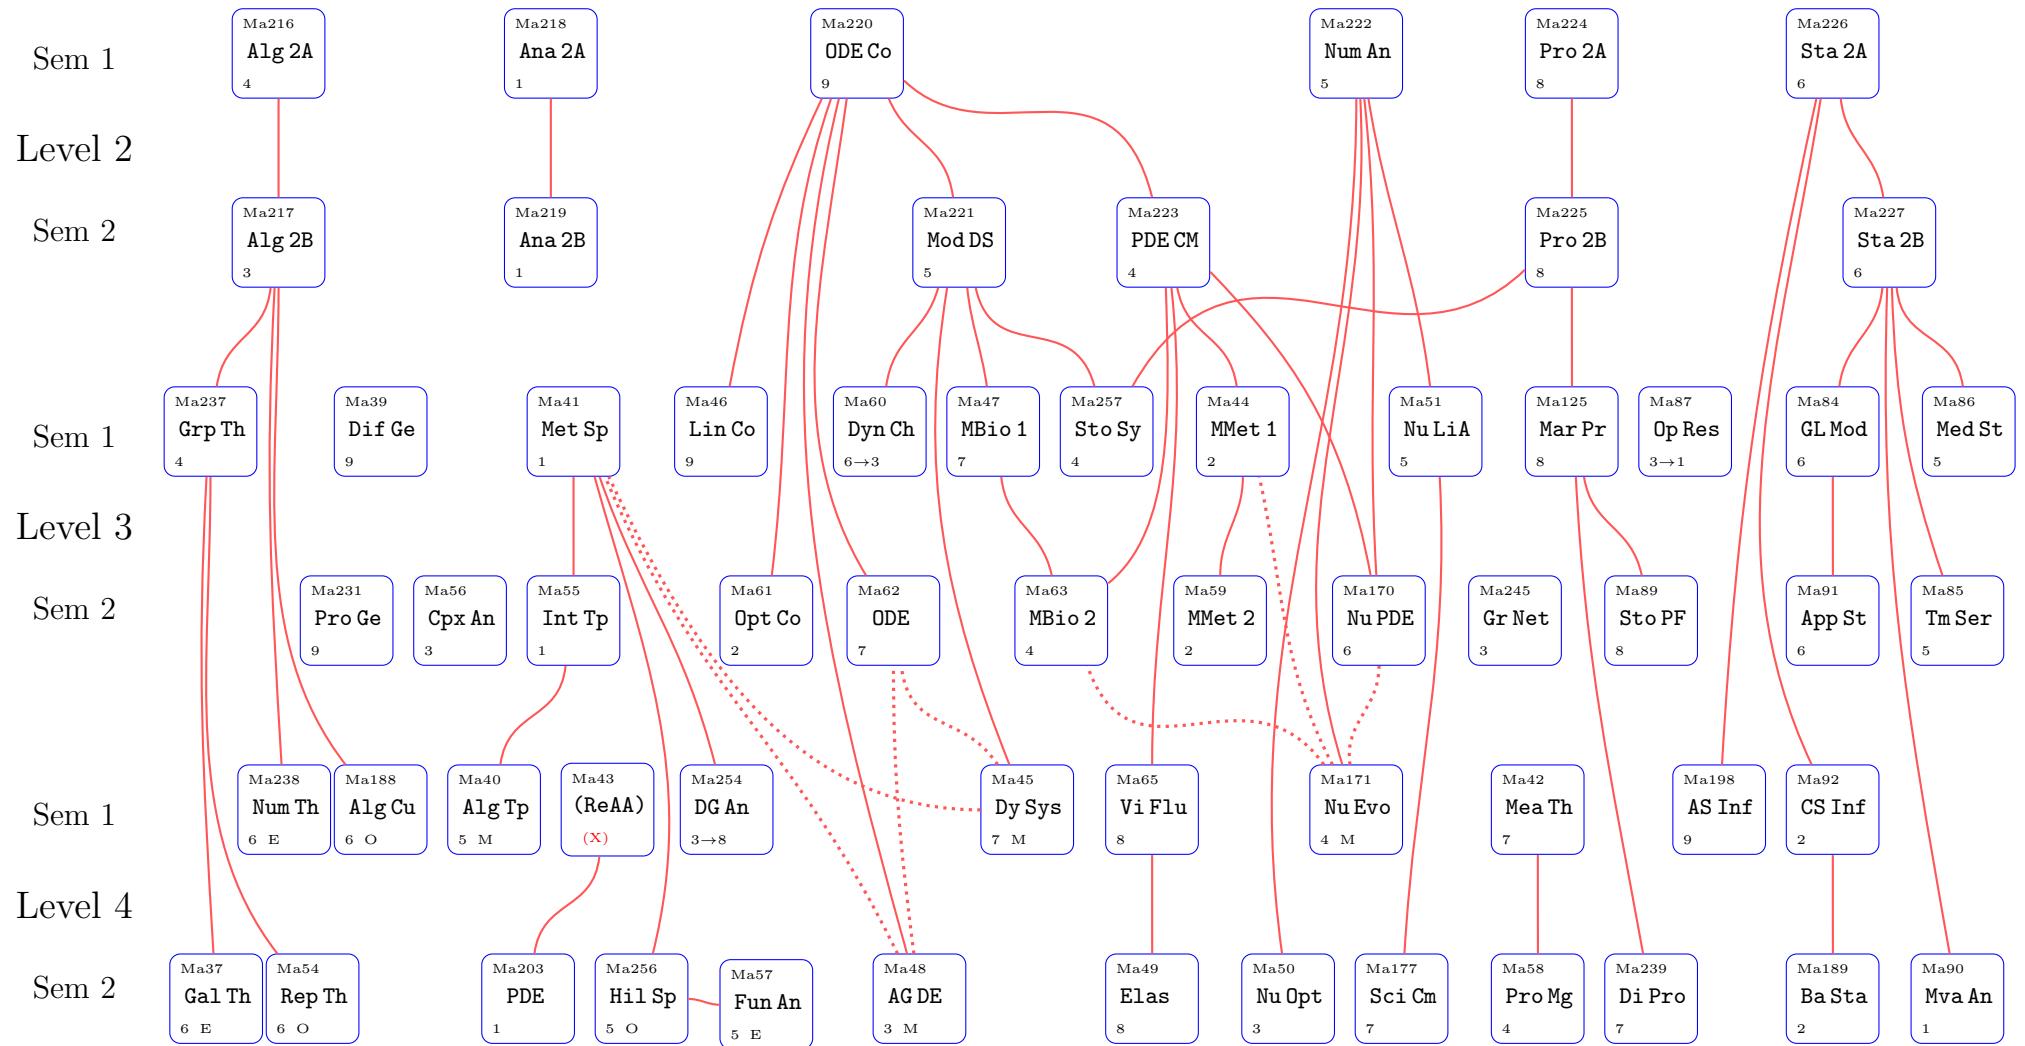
Sem 1

Level 2

Sem 2

Sem 1

Level 3

Sem 2

Sem 1

Level 4

Sem 2

Ma216 Alg 2A 4
Ma218 Ana 2A 1
Ma220 ODE Co 9
Ma222 Num An 5
Ma224 Pro 2A 8
Ma226 Sta 2A 6

Ma217 Alg 2B 3
Ma219 Ana 2B 1
Ma221 Mod DS 5
Ma223 PDE CM 4
Ma225 Pro 2B 8
Ma227 Sta 2B 6

Ma237 Grp Th 4
Ma39 Dif Ge 9
Ma41 Met Sp 1
Ma46 Lin Co 9
Ma60 Dyn Ch 6→3
Ma47 MBio 1 7
Ma257 Sto Sy 4
Ma44 MMet 1 2
Ma51 Nu LiA 5
Ma125 Mar Pr 8
Ma87 Op Res 3→1
Ma84 GL Mod 6
Ma86 Med St 5

Ma231 Pro Ge 9
Ma56 Cpx An 3
Ma55 Int Tp 1
Ma61 Opt Co 2
Ma62 ODE 7
Ma63 MBio 2 4
Ma59 MMet 2 2
Ma170 Nu PDE 6
Ma245 Gr Net 3
Ma89 Sto PF 8
Ma91 App St 6
Ma85 Tm Ser 5

Ma238 Num Th 6 E
Ma188 Alg Cu 6 O
Ma40 Alg Tp 5 M
Ma43 (ReAA) (X)
Ma254 DG An 3→8
Ma45 Dy Sys 7 M
Ma65 Vi Flu 8
Ma171 Nu Evo 4 M
Ma42 Mea Th 7
Ma198 AS Inf 9
Ma92 CS Inf 2

Ma37 Gal Th 6 E
Ma54 Rep Th 6 O
Ma203 PDE 1
Ma256 Hil Sp 5 O
Ma57 Fun An 5 E
Ma48 AG DE 3 M
Ma49 Elas 8
Ma50 Nu Opt 3
Ma177 Sci Cm 7
Ma58 Pro Mg 4
Ma239 Di Pro 7
Ma189 Ba Sta 2
Ma90 Mva An 1